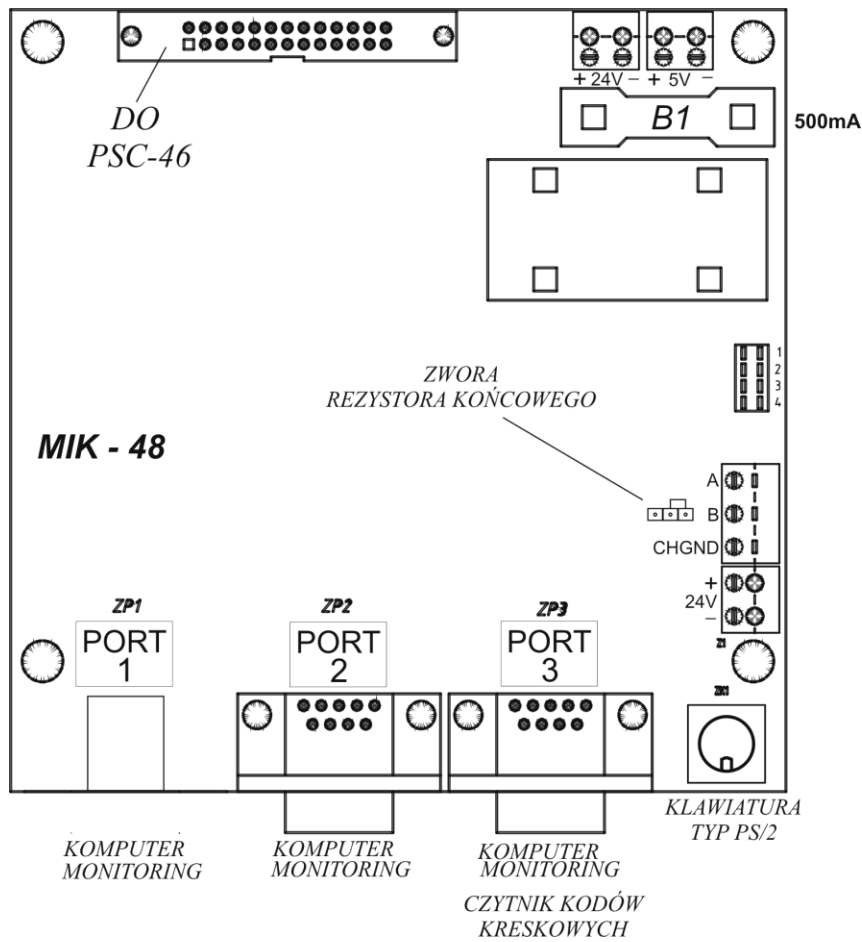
DO
PSC-46

+ 24V − + 5V −

B1

500mA

1
2
3
4

ZWORA
REZYSTORA KOŃCOWEGO

MIK - 48

A
B
CHGND

+
24V
−

Z1

ZP1
PORT
1

ZP2
PORT
2

ZP3
PORT
3

ZK1

KLAWIATURA
TYP PS/2

KOMPUTER
MONITORING

KOMPUTER
MONITORING

KOMPUTER
MONITORING

CZYTNIK KODÓW
KRESKOWYCH